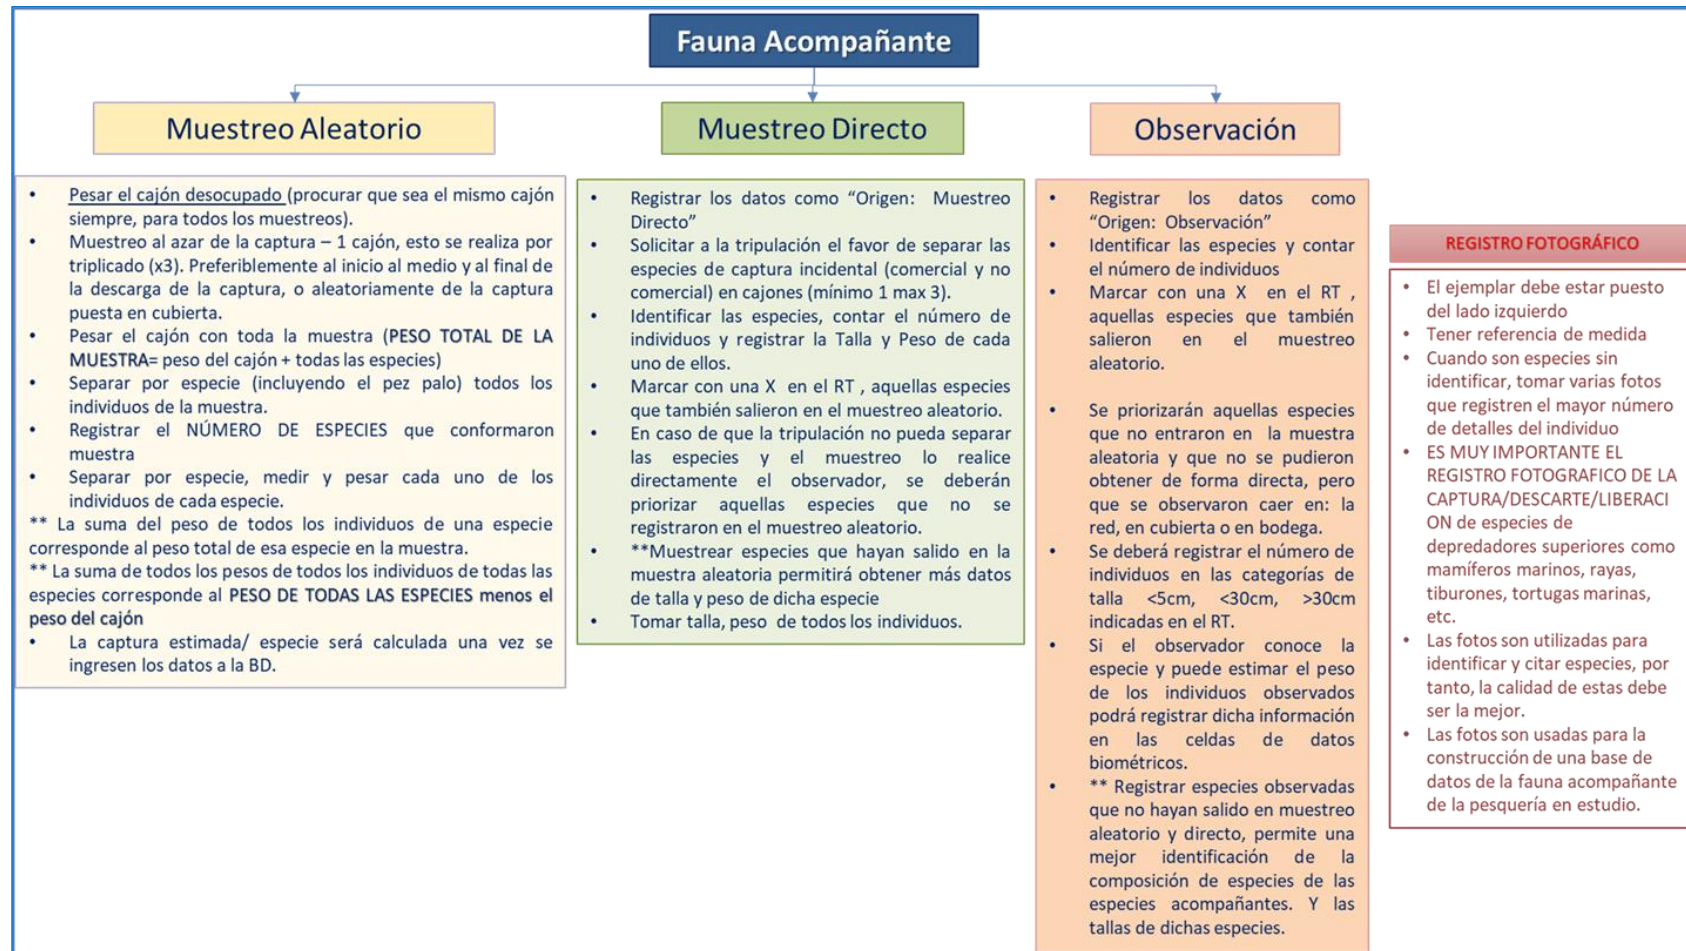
Fauna Acompañante

Muestreo Aleatorio

- Pesar el cajón desocupado (procurar que sea el mismo cajón siempre, para todos los muestreos).
- Muestreo al azar de la captura – 1 cajón, esto se realiza por triplicado (x3). Preferiblemente al inicio al medio y al final de la descarga de la captura, o aleatoriamente de la captura puesta en cubierta.
- Pesar el cajón con toda la muestra (PESO TOTAL DE LA MUESTRA= peso del cajón + todas las especies)
- Separar por especie (incluyendo el pez palo) todos los individuos de la muestra.
- Registrar el NÚMERO DE ESPECIES que conformaron muestra
- Separar por especie, medir y pesar cada uno de los individuos de cada especie.

** La suma del peso de todos los individuos de una especie corresponde al peso total de esa especie en la muestra.
** La suma de todos los pesos de todos los individuos de todas las especies corresponde al PESO DE TODAS LAS ESPECIES menos el peso del cajón

- La captura estimada/ especie será calculada una vez se ingresen los datos a la BD.

Muestreo Directo

- Registrar los datos como "Origen: Muestreo Directo"
- Solicitar a la tripulación el favor de separar las especies de captura incidental (comercial y no comercial) en cajones (mínimo 1 max 3).
- Identificar las especies, contar el número de individuos y registrar la Talla y Peso de cada uno de ellos.
- Marcar con una X en el RT , aquellas especies que también salieron en el muestreo aleatorio.
- En caso de que la tripulación no pueda separar las especies y el muestreo lo realice directamente el observador, se deberán priorizar aquellas especies que no se registraron en el muestreo aleatorio.
- **Muestrear especies que hayan salido en la muestra aleatoria permitirá obtener más datos de talla y peso de dicha especie
- Tomar talla, peso de todos los individuos.

Observación

- Registrar los datos como "Origen: Observación"
- Identificar las especies y contar el número de individuos
- Marcar con una X en el RT , aquellas especies que también salieron en el muestreo aleatorio.
- Se priorizarán aquellas especies que no entraron en la muestra aleatoria y que no se pudieron obtener de forma directa, pero que se observaron caer en: la red, en cubierta o en bodega.
- Se deberá registrar el número de individuos en las categorías de talla <5cm, <30cm, >30cm indicadas en el RT.
- Si el observador conoce la especie y puede estimar el peso de los individuos observados podrá registrar dicha información en las celdas de datos biométricos.
- ** Registrar especies observadas que no hayan salido en muestreo aleatorio y directo, permite una mejor identificación de la composición de especies de las especies acompañantes. Y las tallas de dichas especies.

REGISTRO FOTOGRÁFICO

- El ejemplar debe estar puesto del lado izquierdo
- Tener referencia de medida
- Cuando son especies sin identificar, tomar varias fotos que registren el mayor número de detalles del individuo
- ES MUY IMPORTANTE EL REGISTRO FOTOGRAFICO DE LA CAPTURA/DESCARTE/LIBERACION de especies de depredadores superiores como mamíferos marinos, rayas, tiburones, tortugas marinas, etc.
- Las fotos son utilizadas para identificar y citar especies, por tanto, la calidad de estas debe ser la mejor.
- Las fotos son usadas para la construcción de una base de datos de la fauna acompañante de la pesquería en estudio.